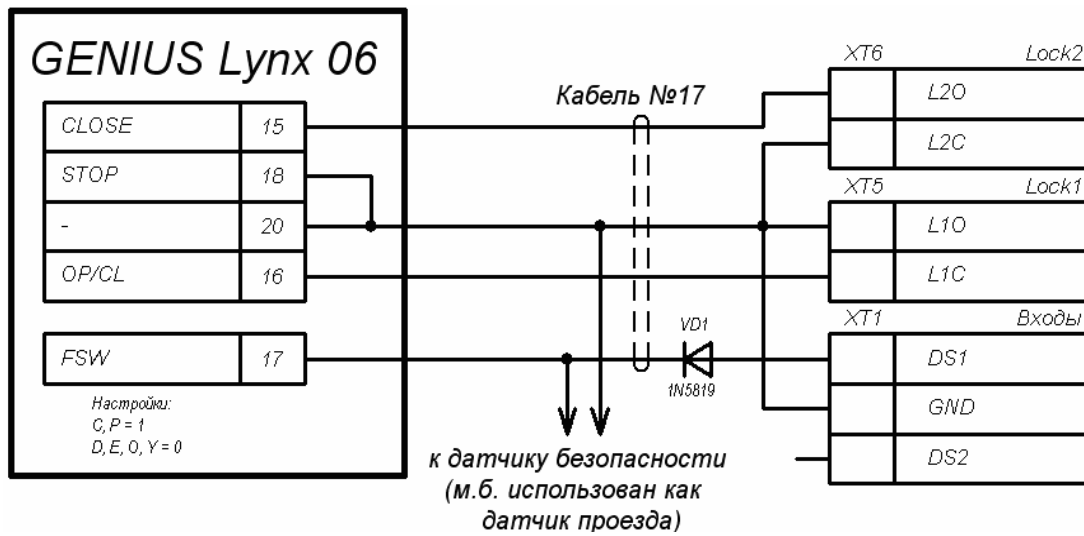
GENIUS Lynx 06

| CLOSE | 15 |
|---|---|
| STOP | 18 |
| - | 20 |
| OP/CL | 16 |

| FSW | 17 |
|---|---|

Настройки:
C, P = 1
D, E, O, Y = 0

Кабель №17

VD1
1N5819

к датчику безопасности (м.б. использован как датчик проезда)

XT6 Lock2

| | L2O |
|---|---|
| | L2C |

XT5 Lock1

| | L1O |
|---|---|
| | L1C |

XT1 Входы

| | DS1 |
|---|---|
| | GND |
| | DS2 |